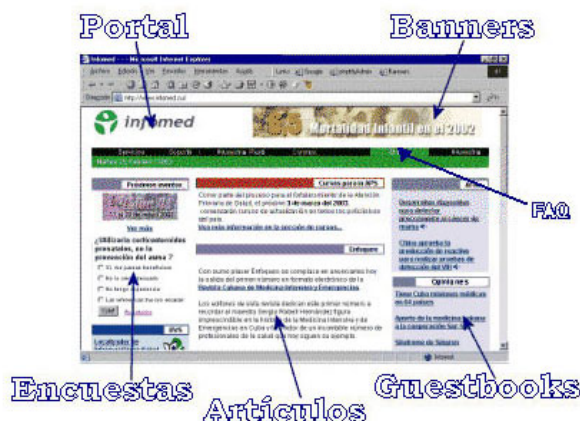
Portal

Banners

Infomed - Microsoft Internet Explorer

Archivo Edición Ver Favoritos Herramientas Ayuda

Dirección http://www.infomed.sld.cu/

infomed

Mortalidad infantil en el 2002

Servicios Soporte Nuestra Red Correo Ayuda Búsqueda

Martes 25 Febrero 2003

Próximos eventos

Ver más

¿Utilizaría corticosteroides prenatales, en la prevención del asma ?

Sí, me parece beneficioso

No lo considero necesario

No tengo suficiente

Las referencias me son escasas

Votar Resultados

RSS

Localizador de Información en Salud

Cursos por el SPS

Como parte del proceso para el fortalecimiento de la atención Primaria de Salud, el próximo 3 de marzo del 2003 comenzarán cursos de actualización en temas los policlínicos del país.

Vea más información en la sección de cursos...

Enfoques

Con sumo placer Enfoques se complace en anunciarles hoy la salida del primer número en formato electrónico de la Revista Cubana de Medicina Intensiva y Emergencias.

Los editores de esta revista dedican este primer número a recordar al maestro Sergio Rabell Hernández figura imprescindible en la historia de la Medicina Intensiva y de Emergencias en Cuba y maestro de un increíble número de profesionales de la salud que hoy siguen su ejemplo.

Dispositivo diagnóstico para detectar precozmente el cáncer de mama

Chips aprueba la propuesta de vacunas para realizar pruebas de detección del VIH

Opiniones

Tiene Cuba mayores médicos en 84 países

Aporte de la medicina cubana a la cooperación Sur-Sur

Síndrome de Sjögren

Internet

FAQ

Encuestas

Artículos

Guestbooks